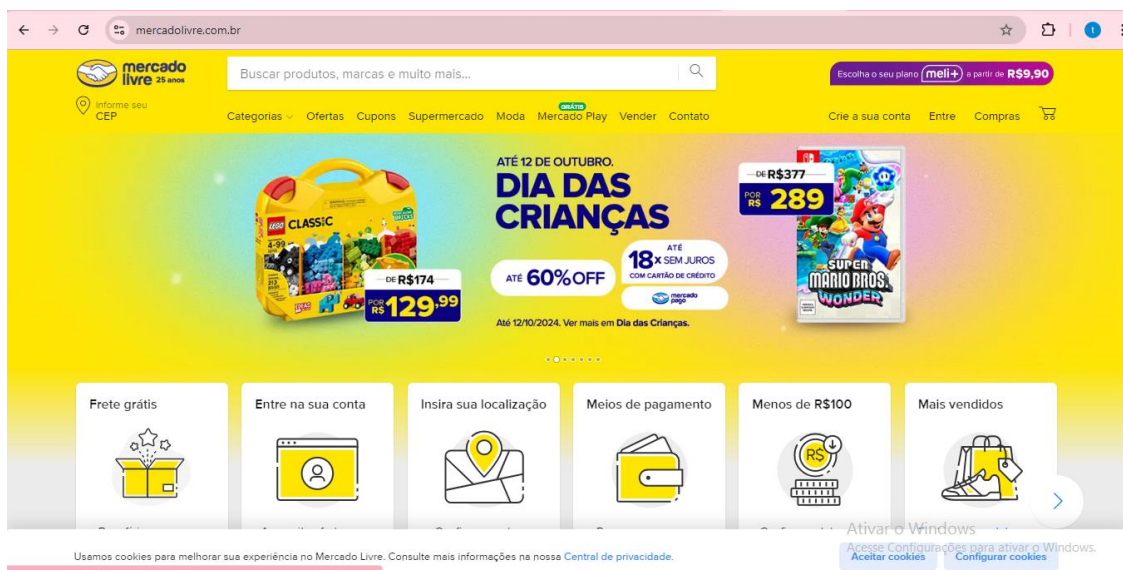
mercadolivre.com.br

mercado livre 25 anos

Buscar produtos, marcas e muito mais...

Escolha o seu plano meli+ a partir de R$9,90

Informe seu CEP

Categorias Ofertas Cupons Supermercado Moda GRÁTIS Mercado Play Vender Contato

Crie a sua conta Entre Compras

ATÉ 12 DE OUTUBRO.
DIA DAS CRIANÇAS

LEGO CLASSIC 4-99

DE R$174
POR R$ 129,99

ATÉ 60% OFF

ATÉ 18x SEM JUROS COM CARTÃO DE CRÉDITO

mercado pago

Até 12/10/2024. Ver mais em Dia das Crianças.

DE R$377
POR R$ 289

SUPER MARIO BROS. WONDER

Frete grátis

Entre na sua conta

Insira sua localização

Meios de pagamento

Menos de R$100

Mais vendidos

Ativar o Windows
Acesse Configurações para ativar o Windows.

Usamos cookies para melhorar sua experiência no Mercado Livre. Consulte mais informações na nossa Central de privacidade.

Aceitar cookies

Configurar cookies